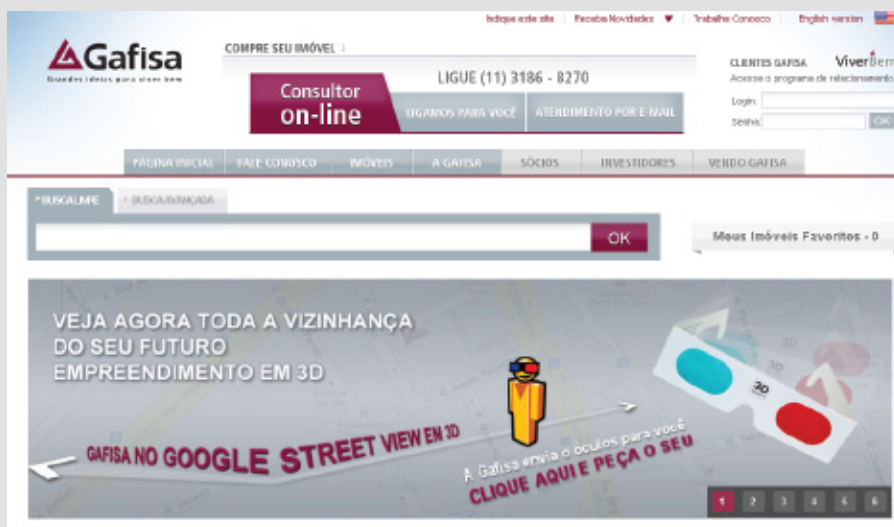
Indique este site | Receba Novidades | Trabalhe Conosco | English version

Gafisa
Grandes ideias para viver bem

COMPRE SEU IMÓVEL

LIGUE (11) 3186 - 8270

Consultor on-line

LIGAMOS PARA VOCÊ

ATENDIMENTO POR E-MAIL

CLIENTES GAFISA
ViverBem
Acesse o programa de relacionamento
Login:
Senha:
OK

PÁGINA INICIAL | FALE CONOSCO | IMÓVEIS | A GAFISA | SÓCIOS | INVESTIDORES | VENDO GAFISA

BUSCA LIVRE | BUSCA AVANÇADA

OK

Meus Imóveis Favoritos - 0

VEJA AGORA TODA A VIZINHANÇA DO SEU FUTURO EMPREENDIMENTO EM 3D

GAFISA NO GOOGLE STREET VIEW EM 3D

A Gafisa envia o óculos para você
CLIQUE AQUI E PEÇA O SEU

3D

1 2 3 4 5 6